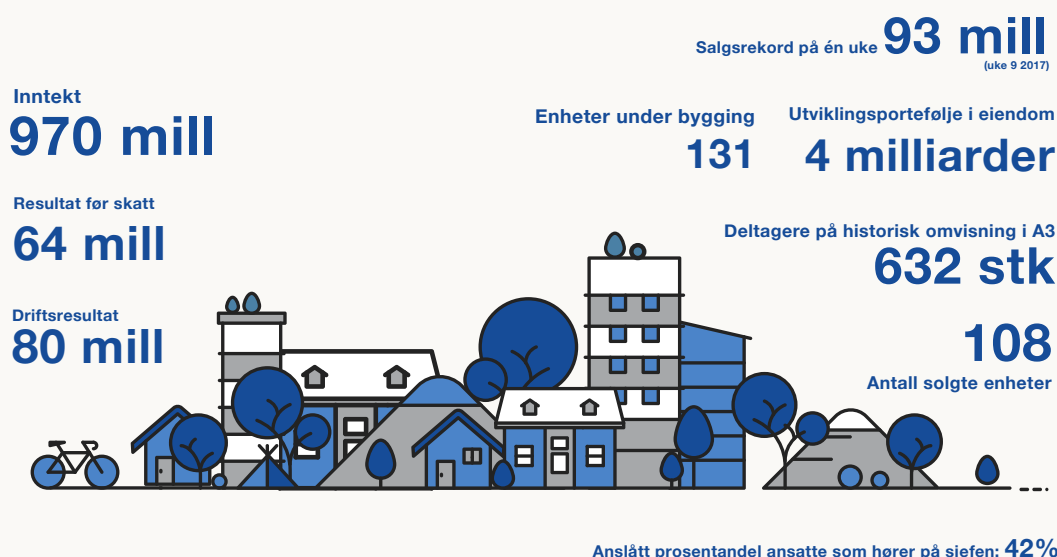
Salgsrekord på én uke 93 mill
(uke 9 2017)

Inntekt
970 mill

Enheter under bygging
131

Utviklingsportefølje i eiendom
4 milliarder

Resultat før skatt
64 mill

Deltagere på historisk omvisning i A3
632 stk

Driftsresultat
80 mill

108
Antall solgte enheter

Anslått prosentandel ansatte som hører på sjefen: 42%